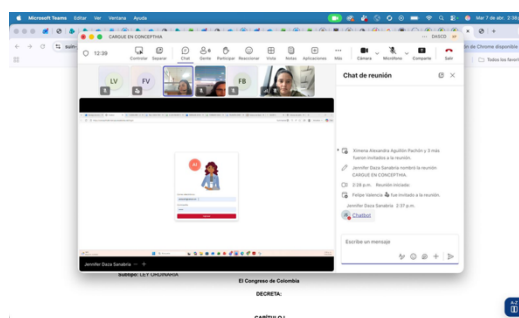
Microsoft Teams Editar Ver Ventana Ayuda

Mar 7 de abr. 2:5

CARGUE EN CONCEPTIVA

12:39

Controlar Expandir Chat Gente Participar Reaccionar Vista Notas Aplicaciones Más Cámara Micrófono Compartir Salir

LV FV FB

Chat de reunión

Ximena Alexandra Aguillón Pachón y 3 más fueron invitados a la reunión.

Jennifer Daza Sanabria nombró la reunión: CARGUE EN CONCEPTIVA.

2:26 p.m. Reunión iniciada:

Felipe Valencia fue invitado a la reunión.

Jennifer Daza Sanabria 2:37 p.m.

Chatbot

Escribe un mensaje

Jennifer Daza Sanabria

de Chrome disponible

Todos los favori

Subtipo: LEY ORDINARIA

El Congreso de Colombia

DECRETA:

CAPÍTULO I